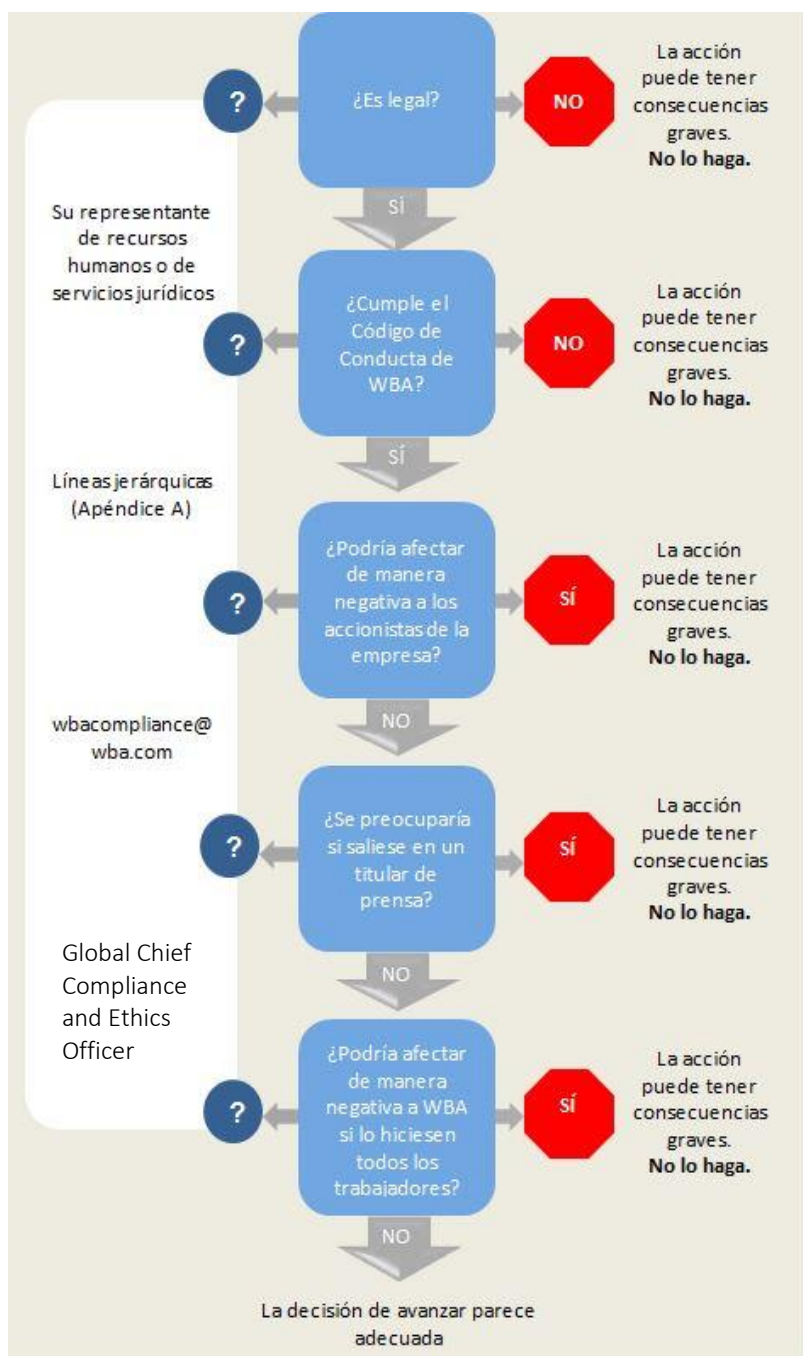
?

¿Es legal?

NO

La acción puede tener consecuencias graves. **No lo haga.**

SÍ

Su representante de recursos humanos o de servicios jurídicos

?

¿Cumple el Código de Conducta de WBA?

NO

La acción puede tener consecuencias graves. **No lo haga.**

SÍ

Líneas jerárquicas (Apéndice A)

?

¿Podría afectar de manera negativa a los accionistas de la empresa?

SÍ

La acción puede tener consecuencias graves. **No lo haga.**

NO

wbacompliance@wba.com

?

¿Se preocuparía si saliese en un titular de prensa?

SÍ

La acción puede tener consecuencias graves. **No lo haga.**

NO

Global Chief Compliance and Ethics Officer

?

¿Podría afectar de manera negativa a WBA si lo hiciesen todos los trabajadores?

SÍ

La acción puede tener consecuencias graves. **No lo haga.**

NO

La decisión de avanzar parece adecuada